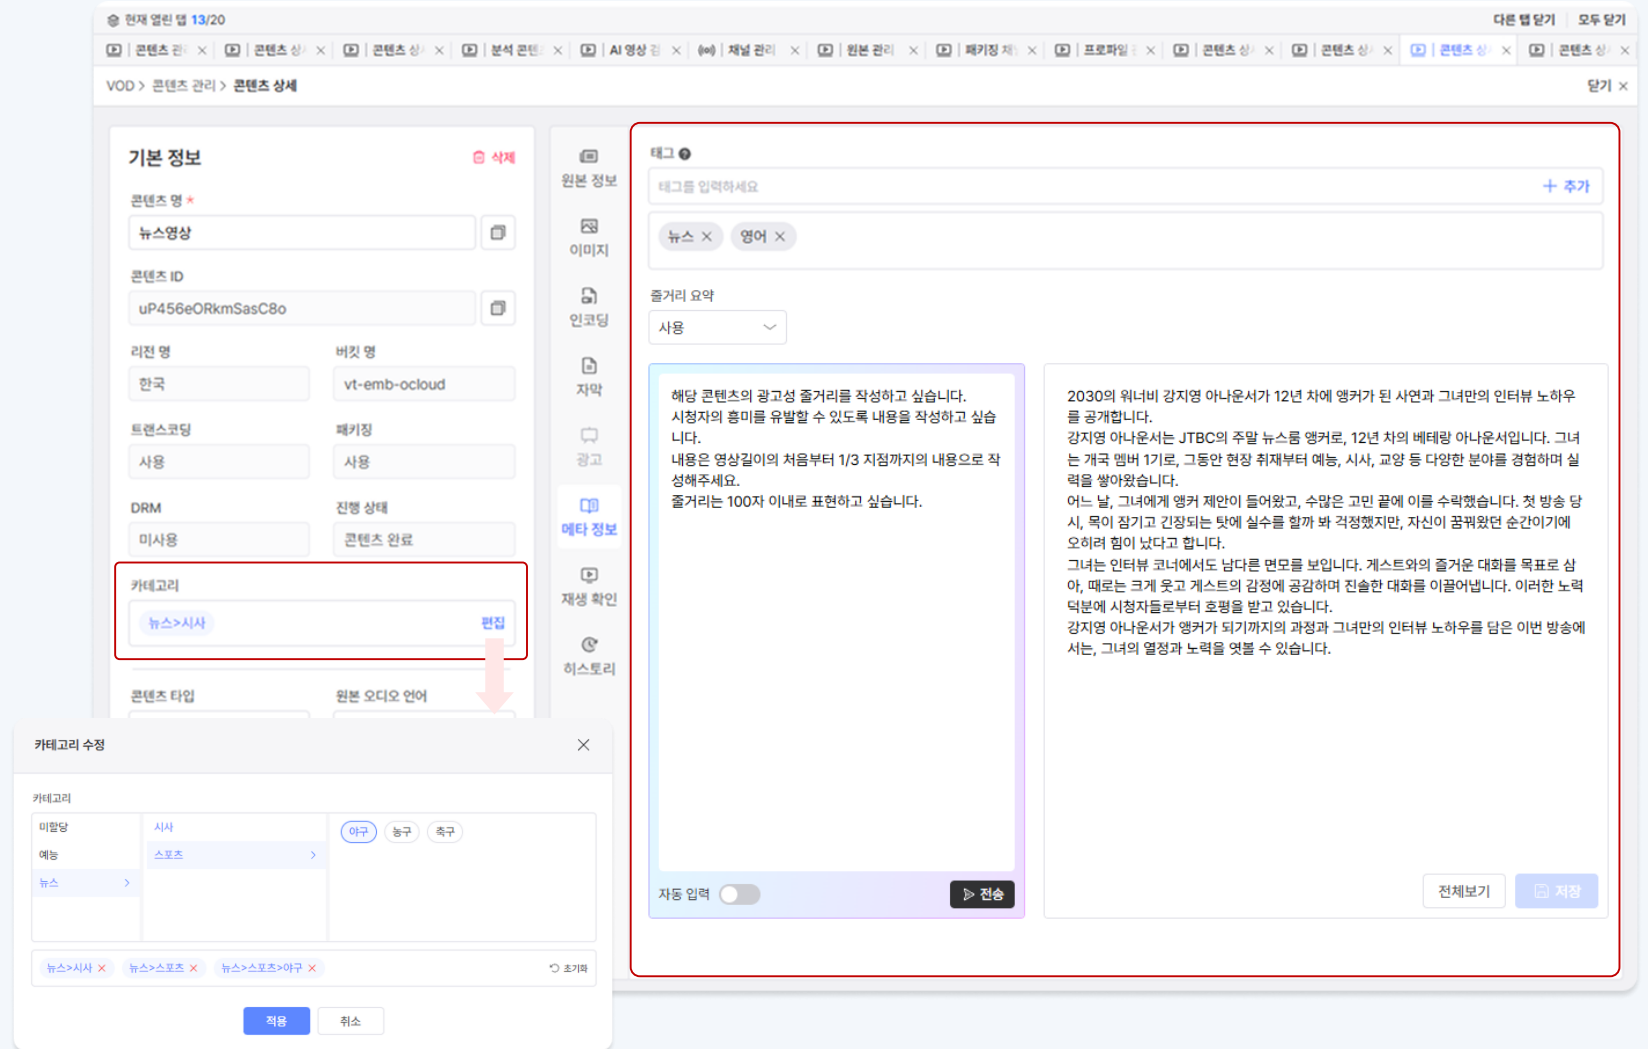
현재 열린 탭 13/20

다른 탭 닫기 모두 닫기

콘텐츠 관 × 콘텐츠 상 × 콘텐츠 상 × 분석 콘텐 × AI 영상 검 × 채널 관리 × 원본 관리 × 패키징 채 × 프로파일 × 콘텐츠 상 × 콘텐츠 상 × 콘텐츠 상 × 콘텐츠 상 ×

VOD > 콘텐츠 관리 > 콘텐츠 상세

닫기 ×

기본 정보

삭제

콘텐츠 명 *

뉴스영상

콘텐츠 ID

uP456eORkmSasC8o

리전 명

한국

버킷 명

vt-emb-ocloud

트랜스코딩

사용

패키징

사용

DRM

미사용

진행 상태

콘텐츠 완료

카테고리

뉴스>시사

편집

콘텐츠 타입

원본 오디오 언어

원본 정보

이미지

인코딩

자막

광고

메타 정보

재생 확인

히스토리

태그

태그를 입력하세요

+ 추가

뉴스 ×

영어 ×

줄거리 요약

사용

해당 콘텐츠의 광고성 줄거리를 작성하고 싶습니다.
시청자의 흥미를 유발할 수 있도록 내용을 작성하고 싶습니다.
내용은 영상길이의 처음부터 1/3 지점까지의 내용으로 작성해주세요.
줄거리는 100자 이내로 표현하고 싶습니다.

자동 입력

전송

2030의 워너비 강지영 아나운서가 12년 차에 앵커가 된 사연과 그녀만의 인터뷰 노하우를 공개합니다.
강지영 아나운서는 JTBC의 주말 뉴스룸 앵커로, 12년 차의 베테랑 아나운서입니다. 그녀는 개국 멤버 1기로, 그동안 현장 취재부터 예능, 시사, 교양 등 다양한 분야를 경험하며 실력을 쌓아왔습니다.
어느 날, 그녀에게 앵커 제안이 들어왔고, 수많은 고민 끝에 이를 수락했습니다. 첫 방송 당시, 목이 잠기고 긴장되는 탓에 실수를 할까 봐 걱정했지만, 자신이 꿈꿔왔던 순간이기에 오히려 힘이 났다고 합니다.
그녀는 인터뷰 코너에서도 남다른 면모를 보입니다. 게스트와의 즐거운 대화를 목표로 삼아, 때로는 크게 웃고 게스트의 감정에 공감하며 진솔한 대화를 이끌어냅니다. 이러한 노력 덕분에 시청자들로부터 호평을 받고 있습니다.
강지영 아나운서가 앵커가 되기까지의 과정과 그녀만의 인터뷰 노하우를 담은 이번 방송에서는, 그녀의 열정과 노력을 엿볼 수 있습니다.

전체보기

저장

카테고리 수정

카테고리

미할당
예능
뉴스

시사
스포츠

야구
농구
축구

뉴스>시사 × 뉴스>스포츠 × 뉴스>스포츠>야구 ×

초기화

적용

취소